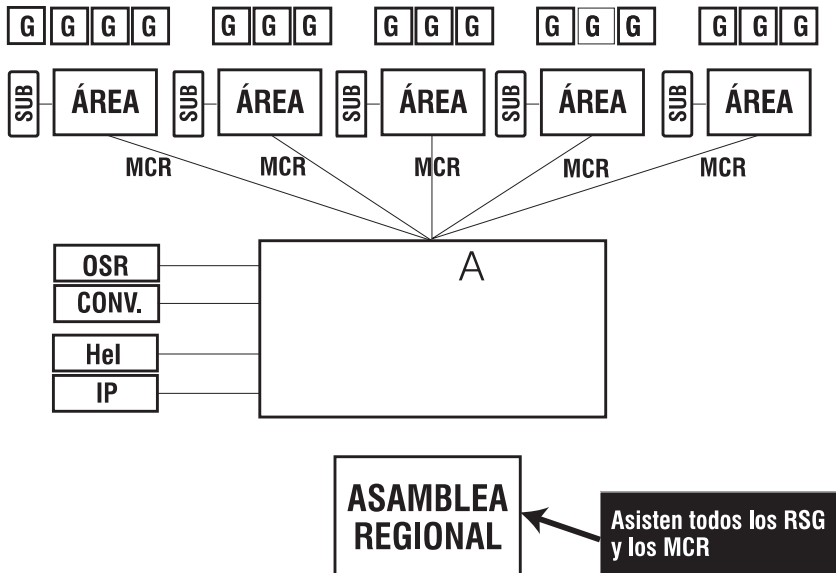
G G G G    G G G    G G G    G G G    G G G

SUB ÁREA    SUB ÁREA    SUB ÁREA    SUB ÁREA    SUB ÁREA

MCR    MCR    MCR    MCR    MCR

OSR
CONV.
Hel
IP

A

ASAMBLEA REGIONAL

Asisten todos los RSG y los MCR